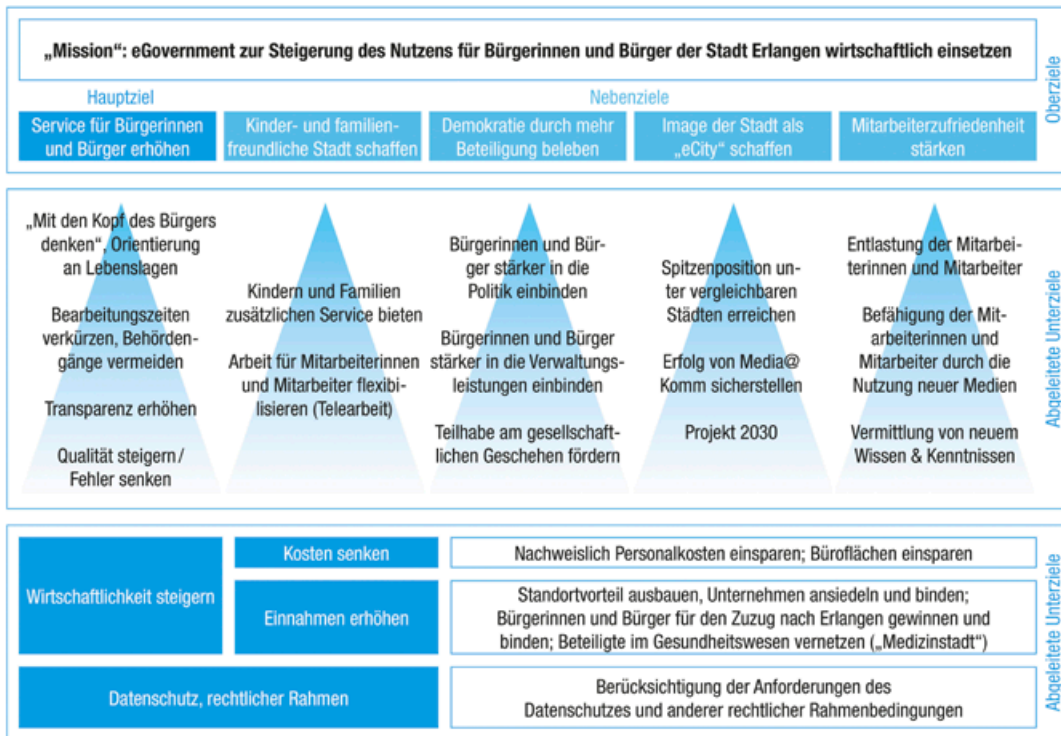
„Mission": eGovernment zur Steigerung des Nutzens für Bürgerinnen und Bürger der Stadt Erlangen wirtschaftlich einsetzen

Hauptziel

Nebenziele

Service für Bürgerinnen und Bürger erhöhen

Kinder- und familienfreundliche Stadt schaffen

Demokratie durch mehr Beteiligung beleben

Image der Stadt als „eCity" schaffen

Mitarbeiterzufriedenheit stärken

Oberziele

„Mit den Kopf des Bürgers denken", Orientierung an Lebenslagen

Bearbeitungszeiten verkürzen, Behördengänge vermeiden

Transparenz erhöhen

Qualität steigern / Fehler senken

Kindern und Familien zusätzlichen Service bieten

Arbeit für Mitarbeiterinnen und Mitarbeiter flexibilisieren (Telearbeit)

Bürgerinnen und Bürger stärker in die Politik einbinden

Bürgerinnen und Bürger stärker in die Verwaltungsleistungen einbinden

Teilhabe am gesellschaftlichen Geschehen fördern

Spitzenposition unter vergleichbaren Städten erreichen

Erfolg von Media@Komm sicherstellen

Projekt 2030

Entlastung der Mitarbeiterinnen und Mitarbeiter

Befähigung der Mitarbeiterinnen und Mitarbeiter durch die Nutzung neuer Medien

Vermittlung von neuem Wissen & Kenntnissen

Abgeleitete Unterziele

Wirtschaftlichkeit steigern

Kosten senken

Nachweislich Personalkosten einsparen; Büroflächen einsparen

Einnahmen erhöhen

Standortvorteil ausbauen, Unternehmen ansiedeln und binden; Bürgerinnen und Bürger für den Zuzug nach Erlangen gewinnen und binden; Beteiligte im Gesundheitswesen vernetzen („Medizinstadt")

Datenschutz, rechtlicher Rahmen

Berücksichtigung der Anforderungen des Datenschutzes und anderer rechtlicher Rahmenbedingungen

Abgeleitete Unterziele